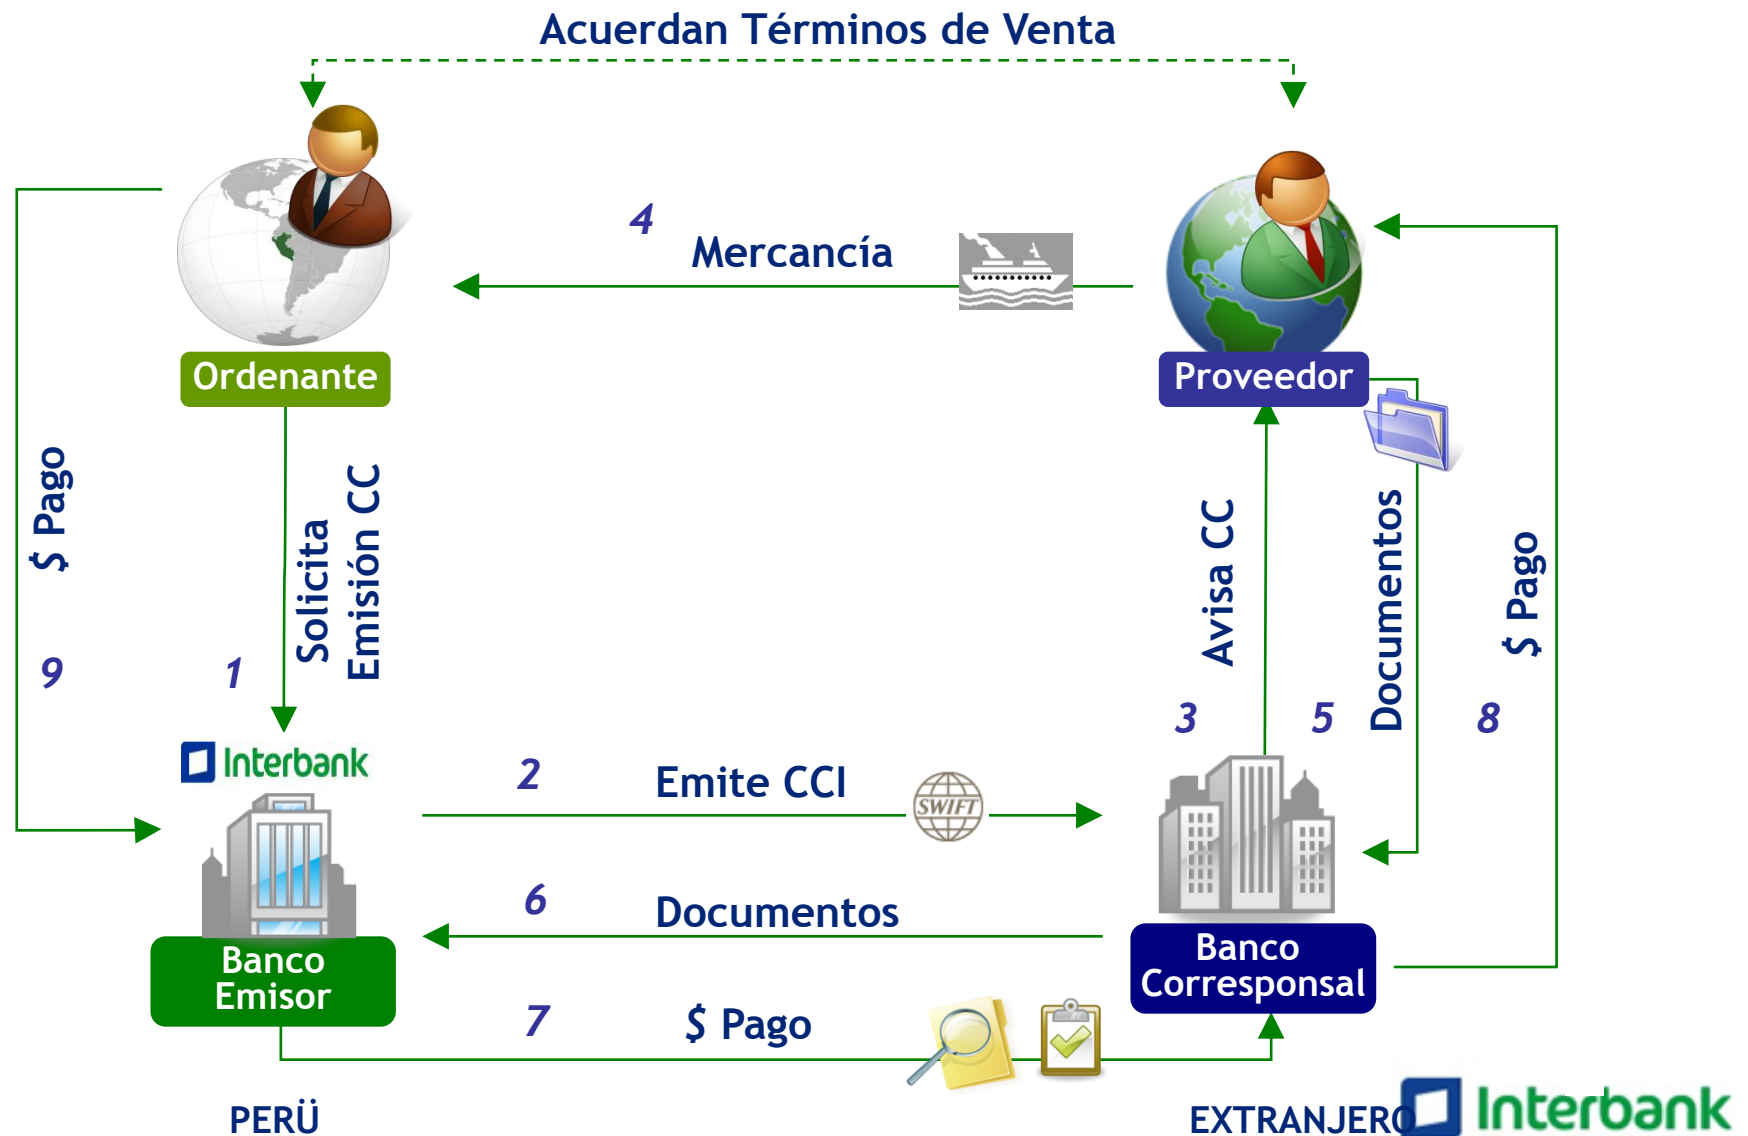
Acuerdan Términos de Venta

4
Mercancía

Ordenante

Proveedor

$ Pago

9

Solicita Emisión CC

1

Avisa CC

3

Documentos

5

$ Pago

8

Interbank

2
Emite CCI

SWIFT

6
Documentos

Banco Emisor

Banco Corresponsal

7
$ Pago

PERÜ

EXTRANJERO

Interbank